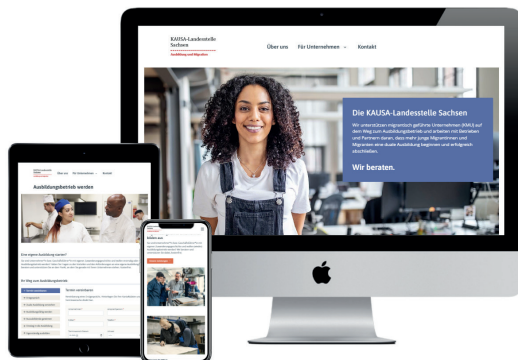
KAUSA-Landesstelle Sachsen
Ausbildung und Migration

Über uns
Für Unternehmen
Kontakt

Die KAUSA-Landesstelle Sachsen

Wir unterstützen migrantisch geführte Unternehmen (KMU) auf dem Weg zum Ausbildungsbetrieb und arbeiten mit Betrieben und Partnern daran, dass mehr junge Migrantinnen und Migranten eine duale Ausbildung beginnen und erfolgreich abschließen.

Wir beraten.

Über uns
Für Unternehmen
Kontakt

Ausbildungsbetrieb werden

Eine eigene Ausbildung starten?

Ihr Weg zum Ausbildungsbetrieb

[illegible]